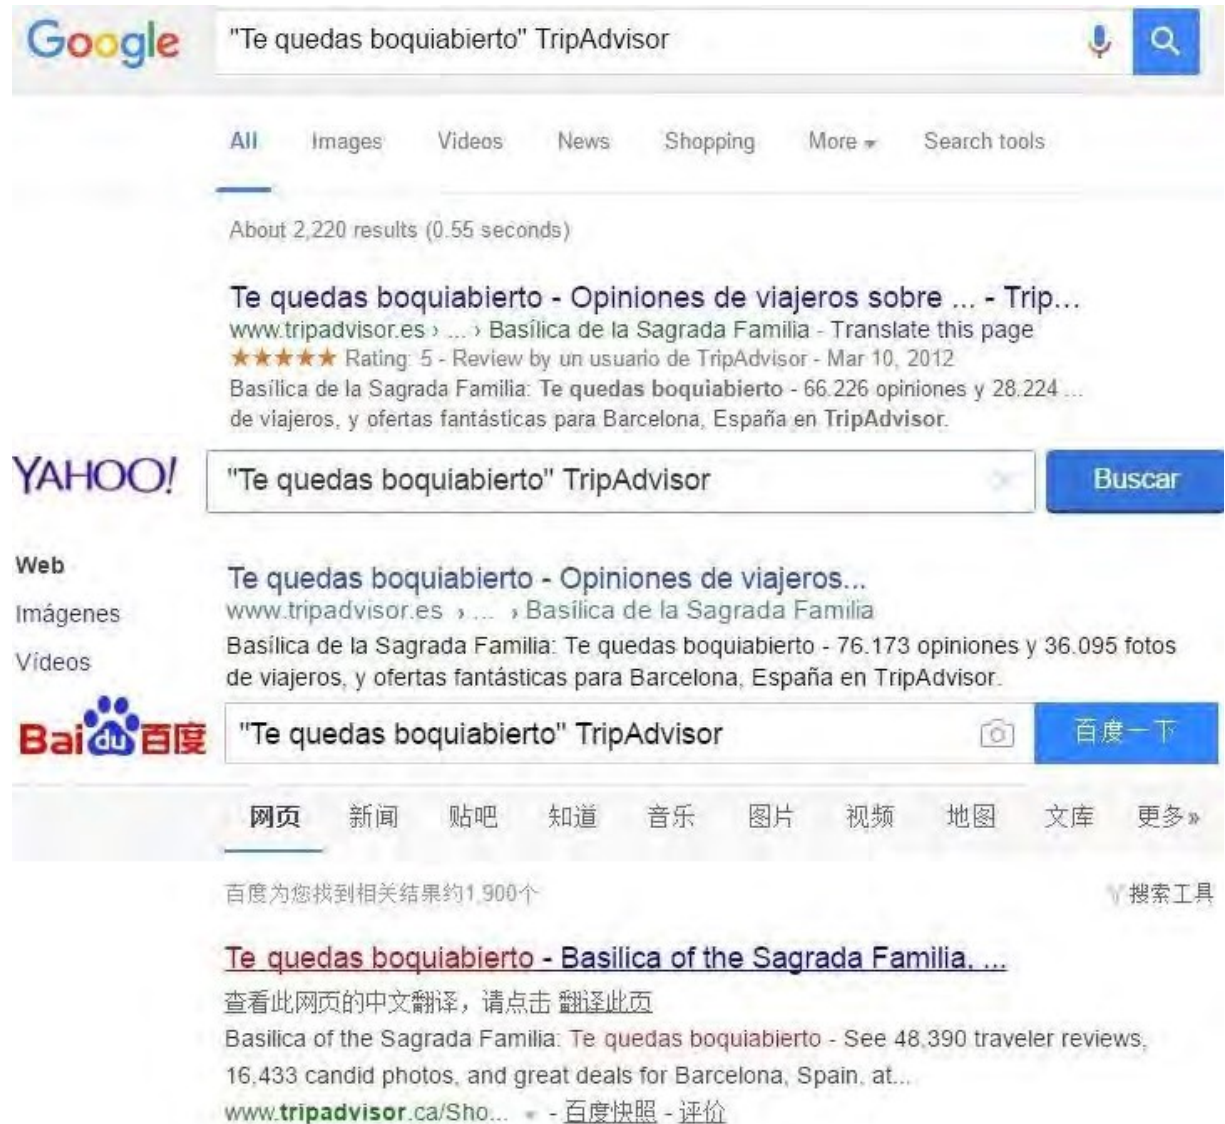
Google "Te quedas boquiabierto" TripAdvisor

All Images Videos News Shopping More Search tools

About 2,220 results (0.55 seconds)

Te quedas boquiabierto - Opiniones de viajeros sobre ... - Trip...
www.tripadvisor.es › ... › Basílica de la Sagrada Familia - Translate this page
★★★★★ Rating: 5 - Review by un usuario de TripAdvisor - Mar 10, 2012
Basílica de la Sagrada Familia: Te quedas boquiabierto - 66.226 opiniones y 28.224 ... de viajeros, y ofertas fantásticas para Barcelona, España en TripAdvisor.

YAHOO! "Te quedas boquiabierto" TripAdvisor Buscar

Web
Imágenes
Vídeos

Te quedas boquiabierto - Opiniones de viajeros...
www.tripadvisor.es › ... › Basílica de la Sagrada Familia
Basílica de la Sagrada Familia: Te quedas boquiabierto - 76.173 opiniones y 36.095 fotos de viajeros, y ofertas fantásticas para Barcelona, España en TripAdvisor.

Baidu百度 "Te quedas boquiabierto" TripAdvisor 百度一下

网页 新闻 贴吧 知道 音乐 图片 视频 地图 文库 更多»

百度为您找到相关结果约1,900个 搜索工具

Te quedas boquiabierto - Basilica of the Sagrada Familia, ...
查看此网页的中文翻译，请点击 翻译此页
Basilica of the Sagrada Familia: Te quedas boquiabierto - See 48,390 traveler reviews, 16,433 candid photos, and great deals for Barcelona, Spain, at...
www.tripadvisor.ca/Sho... - 百度快照 - 评价